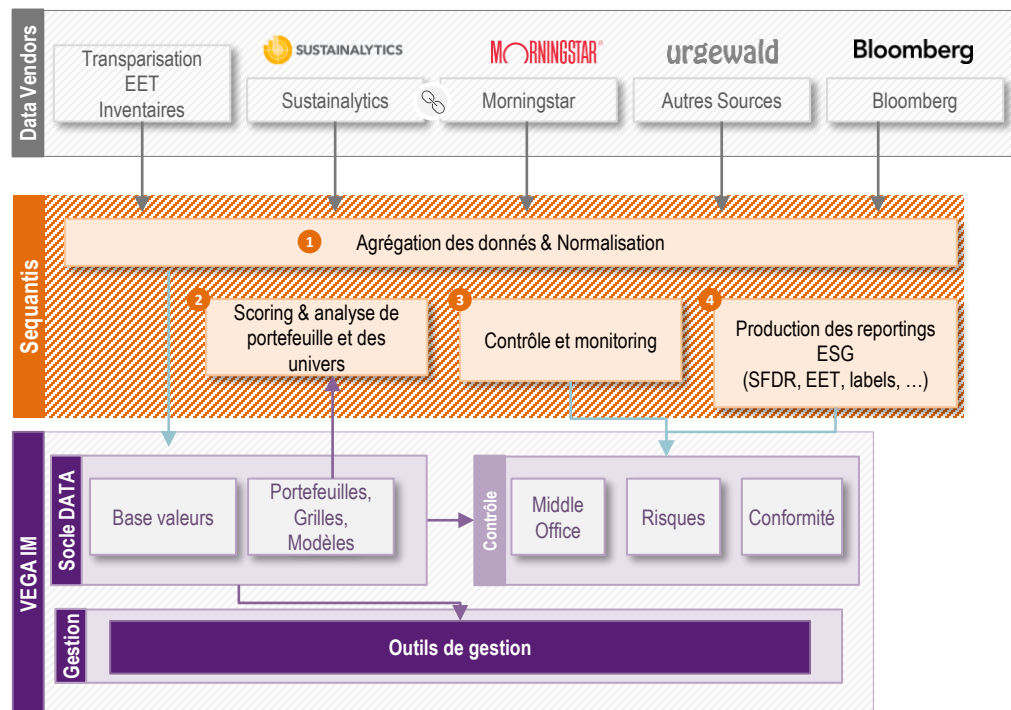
Data Vendors

Transparisation EET Inventaires

SUSTAINALYTICS
Sustainalytics

MORNINGSTAR
Morningstar

urgewald
Autres Sources

Bloomberg
Bloomberg

Sequantis

1 Agrégation des donnés & Normalisation

2 Scoring & analyse de portefeuille et des univers

3 Contrôle et monitoring

4 Production des reportings ESG (SFDR, EET, labels, …)

VEGA IM

Socle DATA

Base valeurs

Portefeuilles, Grilles, Modèles

Contrôle

Middle Office

Risques

Conformité

Gestion

Outils de gestion